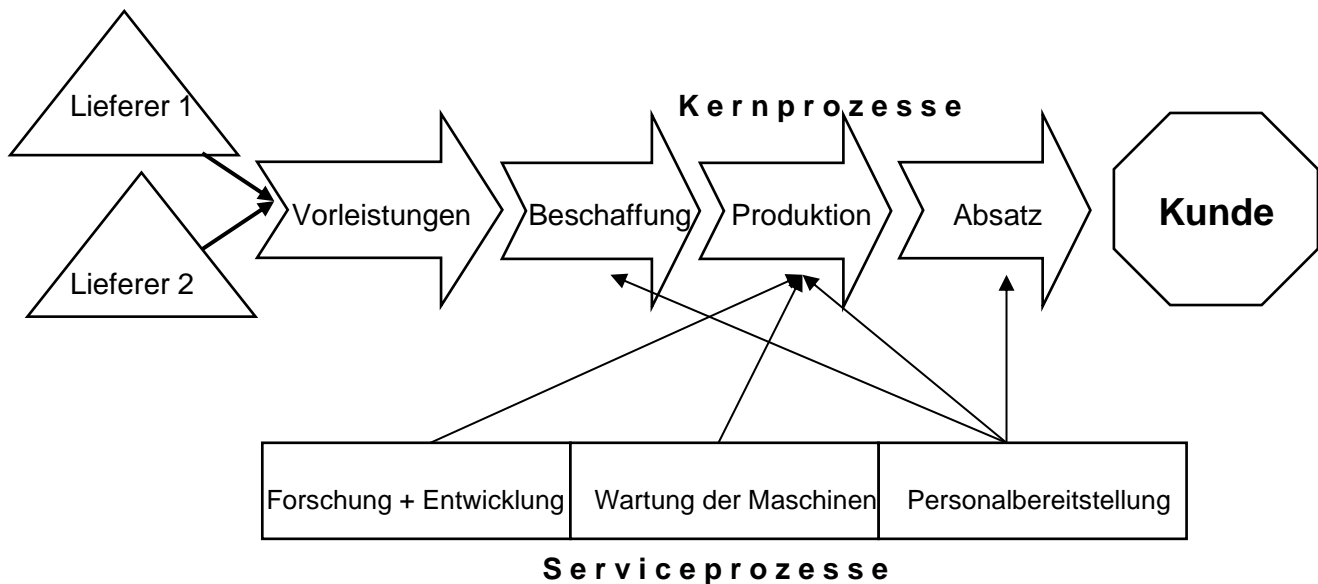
Lieferer 1

Lieferer 2

Kernprozesse

Vorleistungen

Beschaffung

Produktion

Absatz

Kunde

| Forschung + Entwicklung | Wartung der Maschinen | Personalbereitstellung |
|---|---|---|

Serviceprozesse